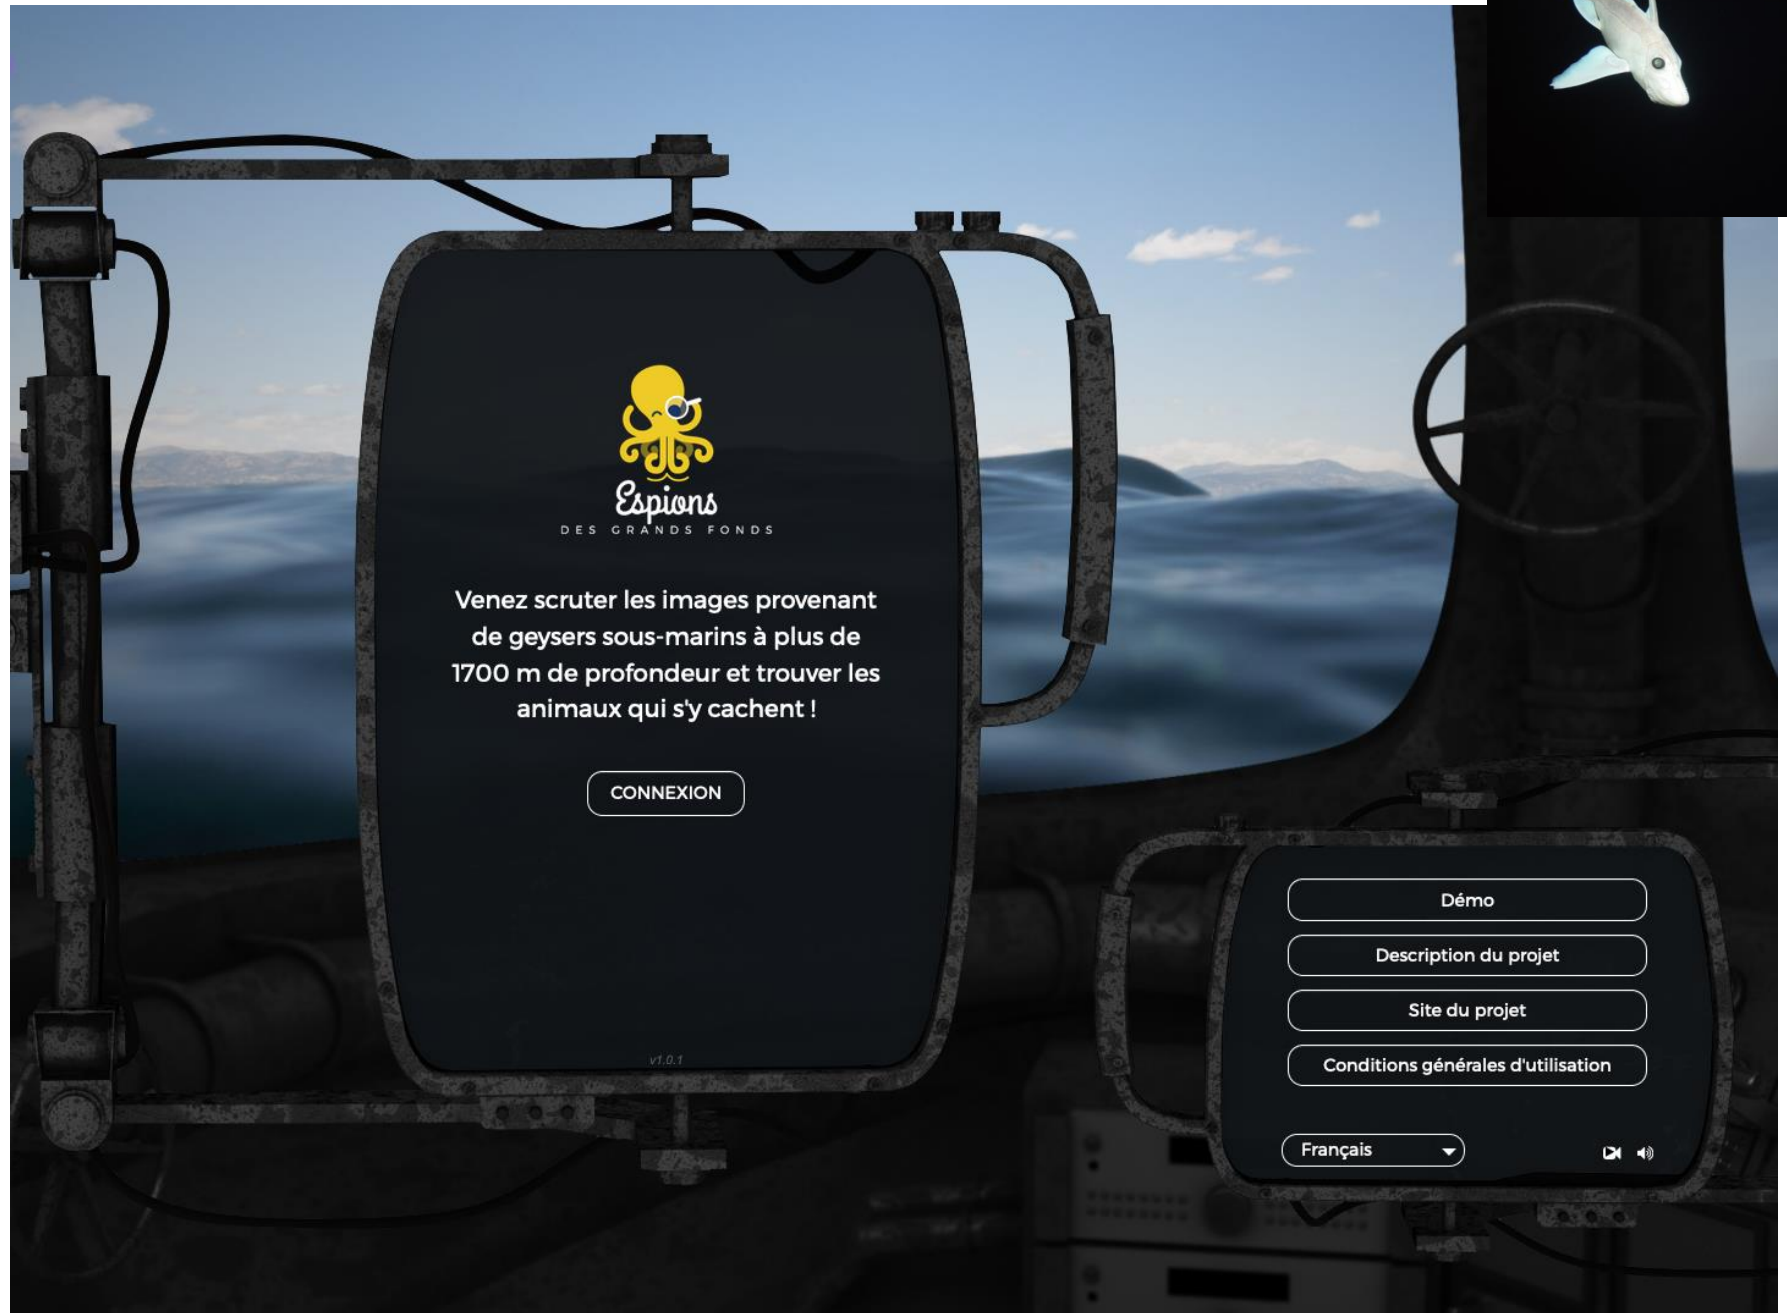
Espions
DES GRANDS FONDS

Venez scruter les images provenant de geysers sous-marins à plus de 1700 m de profondeur et trouver les animaux qui s'y cachent !

CONNEXION

v1.0.1

Démo

Description du projet

Site du projet

Conditions générales d'utilisation

Français